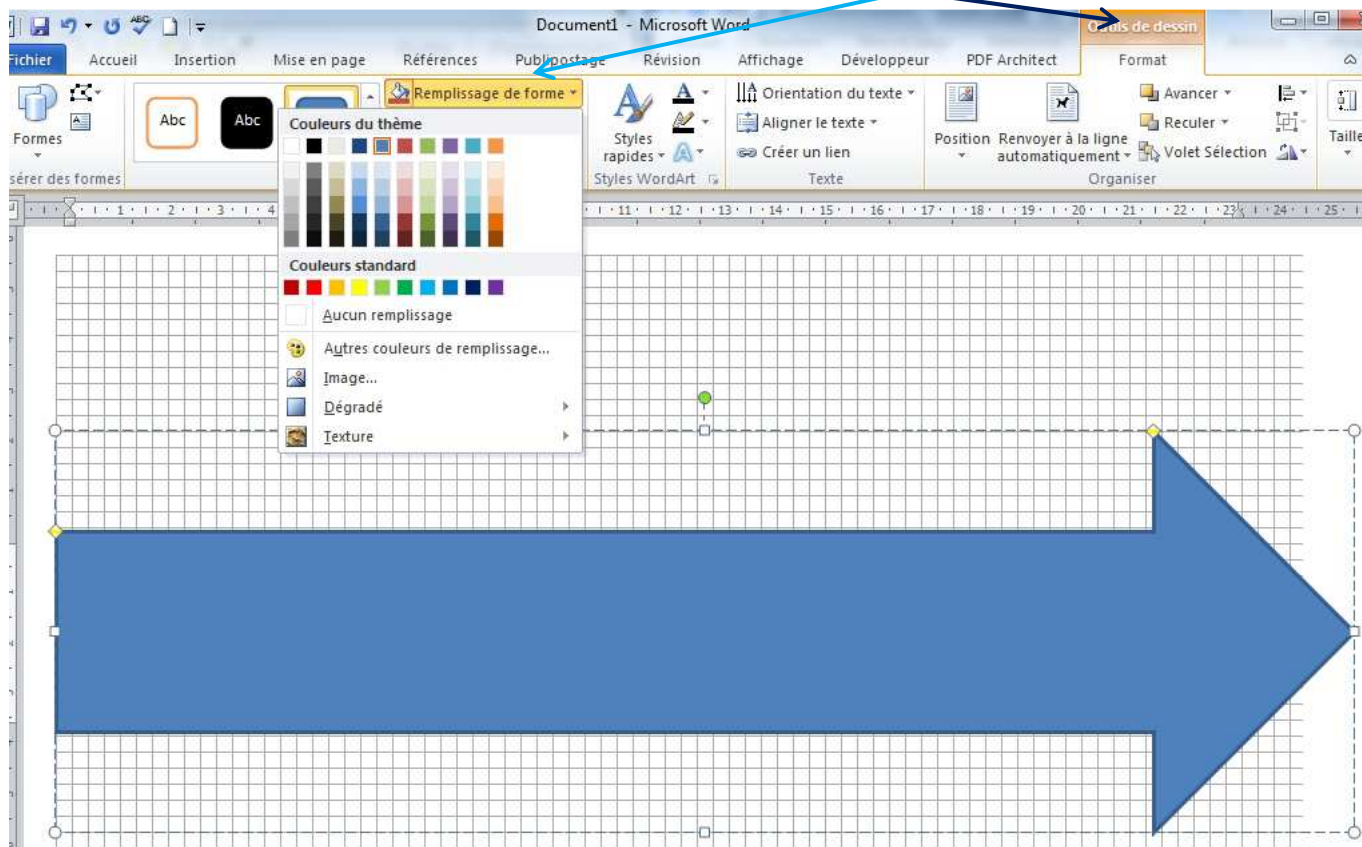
Document1 - Microsoft Word

Outils de dessin

Fichier Accueil Insertion Mise en page Références Publipostage Révision Affichage Développeur PDF Architect Format

Formes

Abc Abc

Remplissage de forme

Couleurs du thème

Couleurs standard

Aucun remplissage

Autres couleurs de remplissage...

Image...

Dégradé

Texture

Styles rapides

Styles WordArt

Orientation du texte

Aligner le texte

Créer un lien

Texte

Position

Renvoyer à la ligne automatiquement

Avancer

Reculer

Volet Sélection

Organiser

Taille

sérer des formes

1 2 3 4 11 12 13 14 15 16 17 18 19 20 21 22 23 24 25